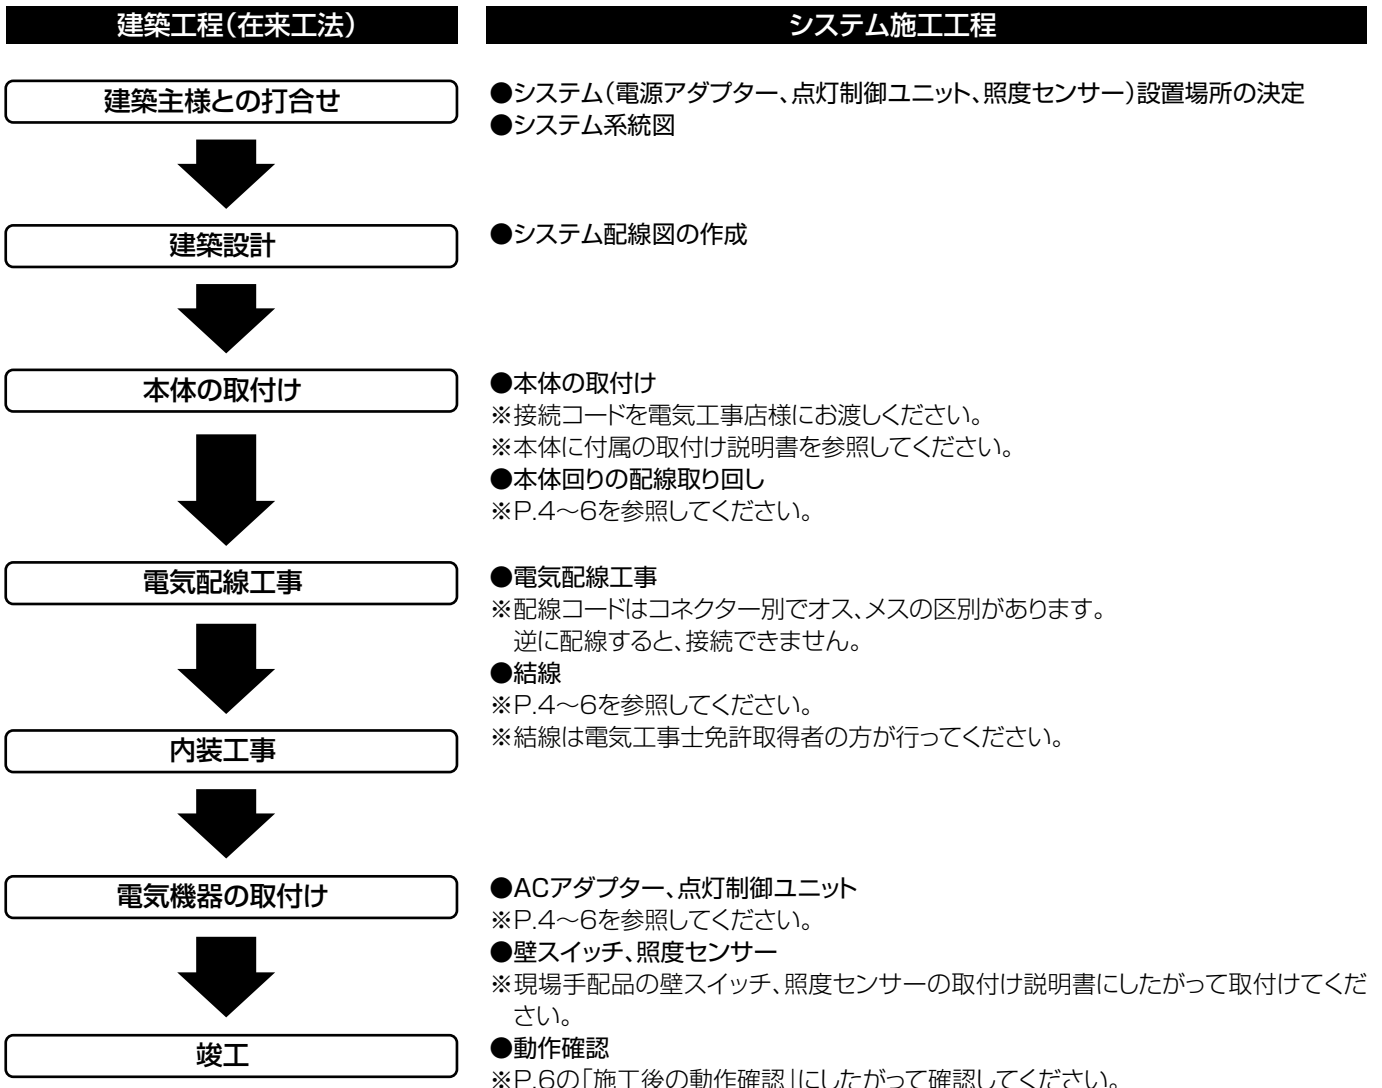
建築工程(在来工法)

建築主様との打合せ

建築設計

本体の取付け

電気配線工事

内装工事

電気機器の取付け

竣工

システム施工工程

●システム(電源アダプター、点灯制御ユニット、照度センサー)設置場所の決定
●システム系統図

●システム配線図の作成

●本体の取付け
※接続コードを電気工事店様にお渡しください。
※本体に付属の取付け説明書を参照してください。
●本体回りの配線取り回し
※P.4～6を参照してください。

●電気配線工事
※配線コードはコネクター別でオス、メスの区別があります。
逆に配線すると、接続できません。
●結線
※P.4～6を参照してください。
※結線は電気工事士免許取得者の方が行ってください。

●ACアダプター、点灯制御ユニット
※P.4～6を参照してください。
●壁スイッチ、照度センサー
※現場手配品の壁スイッチ、照度センサーの取付け説明書にしたがって取付けてください。
●動作確認
※P.6の「施工後の動作確認」にしたがって確認してください。